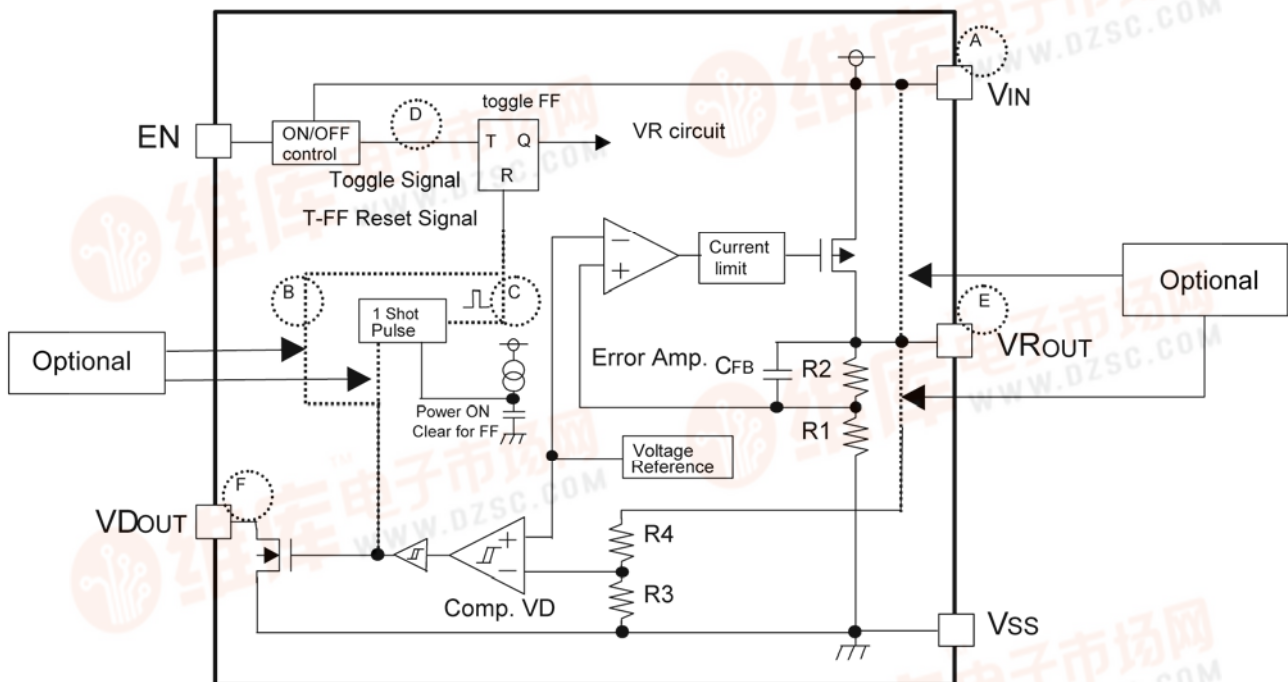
A
VIN
toggle FF
EN
ON/OFF control
D
T Q
R
VR circuit
Toggle Signal
T-FF Reset Signal
Current limit
Optional
B
C
E
1 Shot Pulse
Optional
Error Amp.
CFB
R2
VROUT
Power ON Clear for FF
R1
Voltage Reference
F
VDOUT
R4
R3
Comp. VD
VSS
维库电子市场网
WWW.DZSC.COM